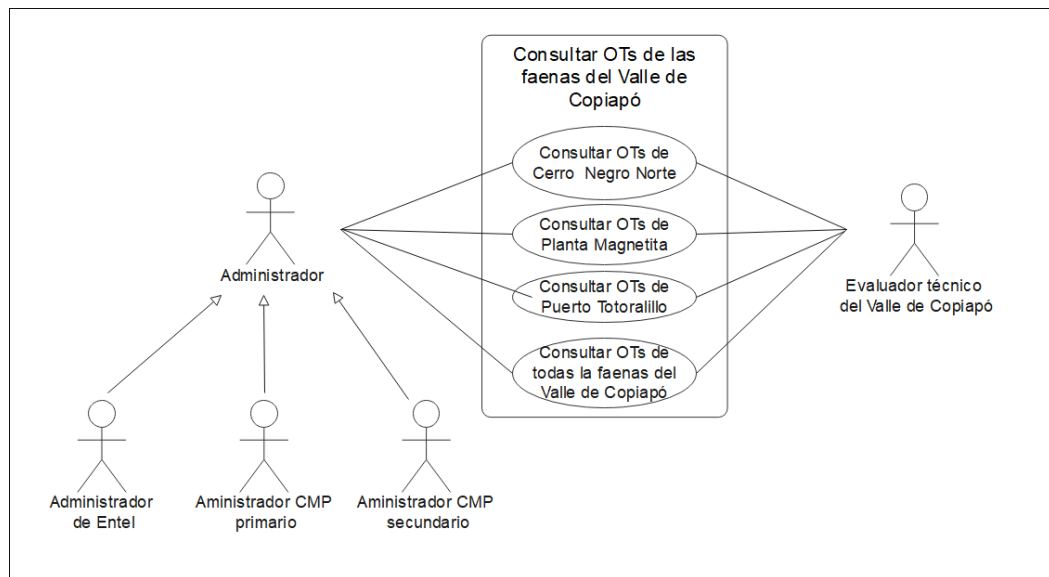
Consultar OTs de las faenas del Valle de Copiapó

Consultar OTs de Cerro Negro Norte

Consultar OTs de Planta Magnetita

Consultar OTs de Puerto Totoralillo

Consultar OTs de todas la faenas del Valle de Copiapó

Administrador

Evaluador técnico del Valle de Copiapó

Administrador de Entel

Aministrador CMP primario

Aministrador CMP secundario